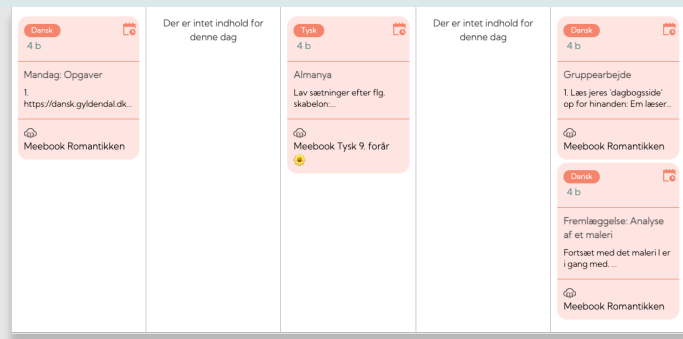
Dansk
4 b

Mandag: Opgaver

1. https://dansk.gyldendal.dk...

Meebook Romantikken

Der er intet indhold for denne dag

Tysk
4 b

Almanya

Lav sætninger efter flg. skabelon:...

Meebook Tysk 9. forår 🌼

Der er intet indhold for denne dag

Dansk
4 b

Gruppearbejde

1. Læs jeres 'dagbogsside' op for hinanden: Em læser...

Meebook Romantikken

Dansk
4 b

Fremlæggelse: Analyse af et maleri

Fortsæt med det maleri I er i gang med. ...

Meebook Romantikken